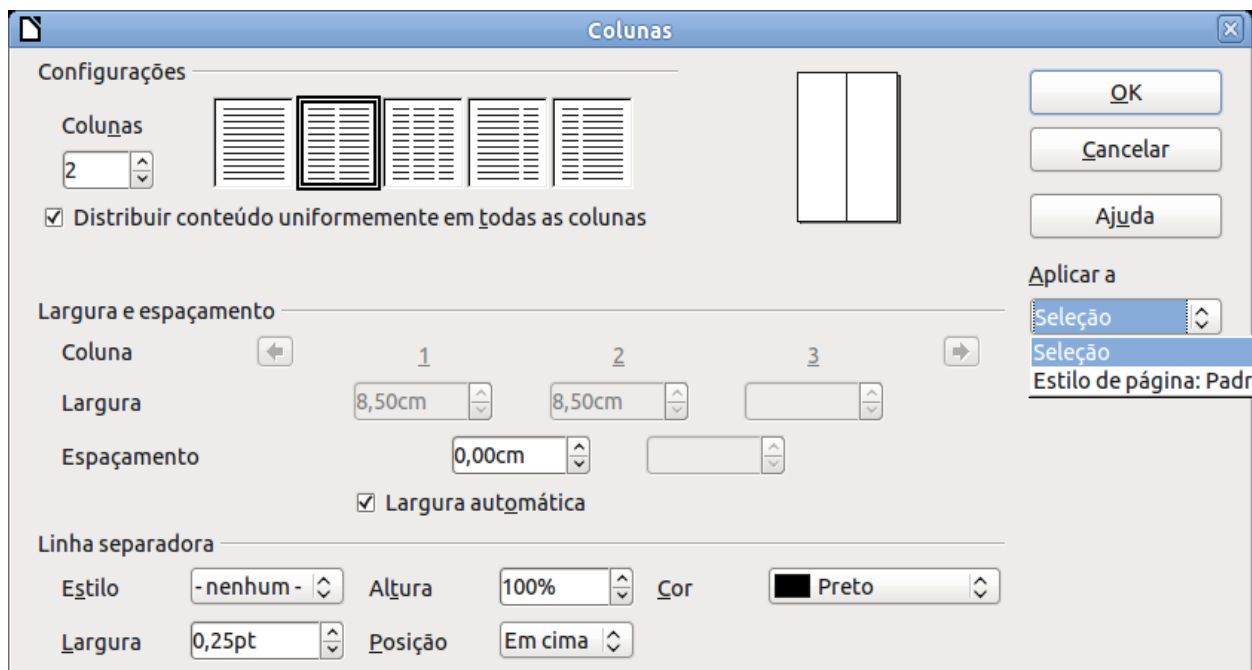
Colunas

Configurações

Colunas

2

☑ Distribuir conteúdo uniformemente em todas as colunas

OK

Cancelar

Ajuda

Aplicar a

Seleção

Seleção

Estilo de página: Padr

Largura e espaçamento

Coluna

1

2

3

Largura

8,50cm

8,50cm

Espaçamento

0,00cm

☑ Largura automática

Linha separadora

Estilo

- nenhum -

Altura

100%

Cor

Preto

Largura

0,25pt

Posição

Em cima